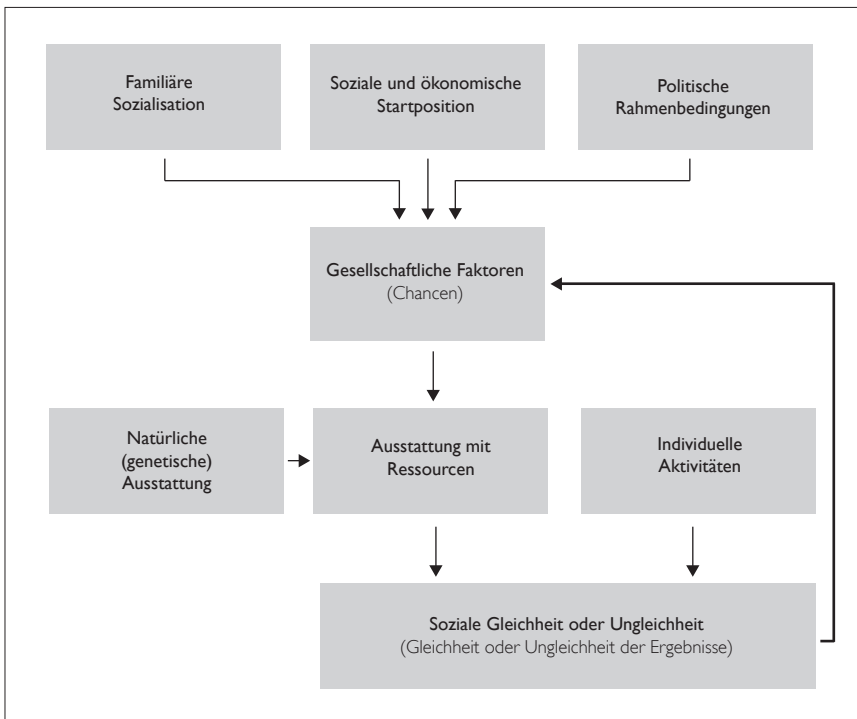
Familiäre Sozialisation

Soziale und ökonomische Startposition

Politische Rahmenbedingungen

Gesellschaftliche Faktoren
(Chancen)

Natürliche (genetische) Ausstattung

Ausstattung mit Ressourcen

Individuelle Aktivitäten

Soziale Gleichheit oder Ungleichheit
(Gleichheit oder Ungleichheit der Ergebnisse)